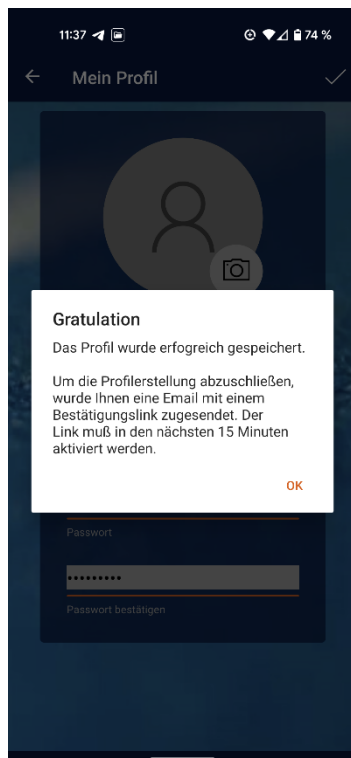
11:37

74 %

Mein Profil

Gratulation

Das Profil wurde erfogreich gespeichert.

Um die Profilerstellung abzuschließen, wurde Ihnen eine Email mit einem Bestätigungslink zugesendet. Der Link muß in den nächsten 15 Minuten aktiviert werden.

OK

Passwort

•••••••••

Passwort bestätigen